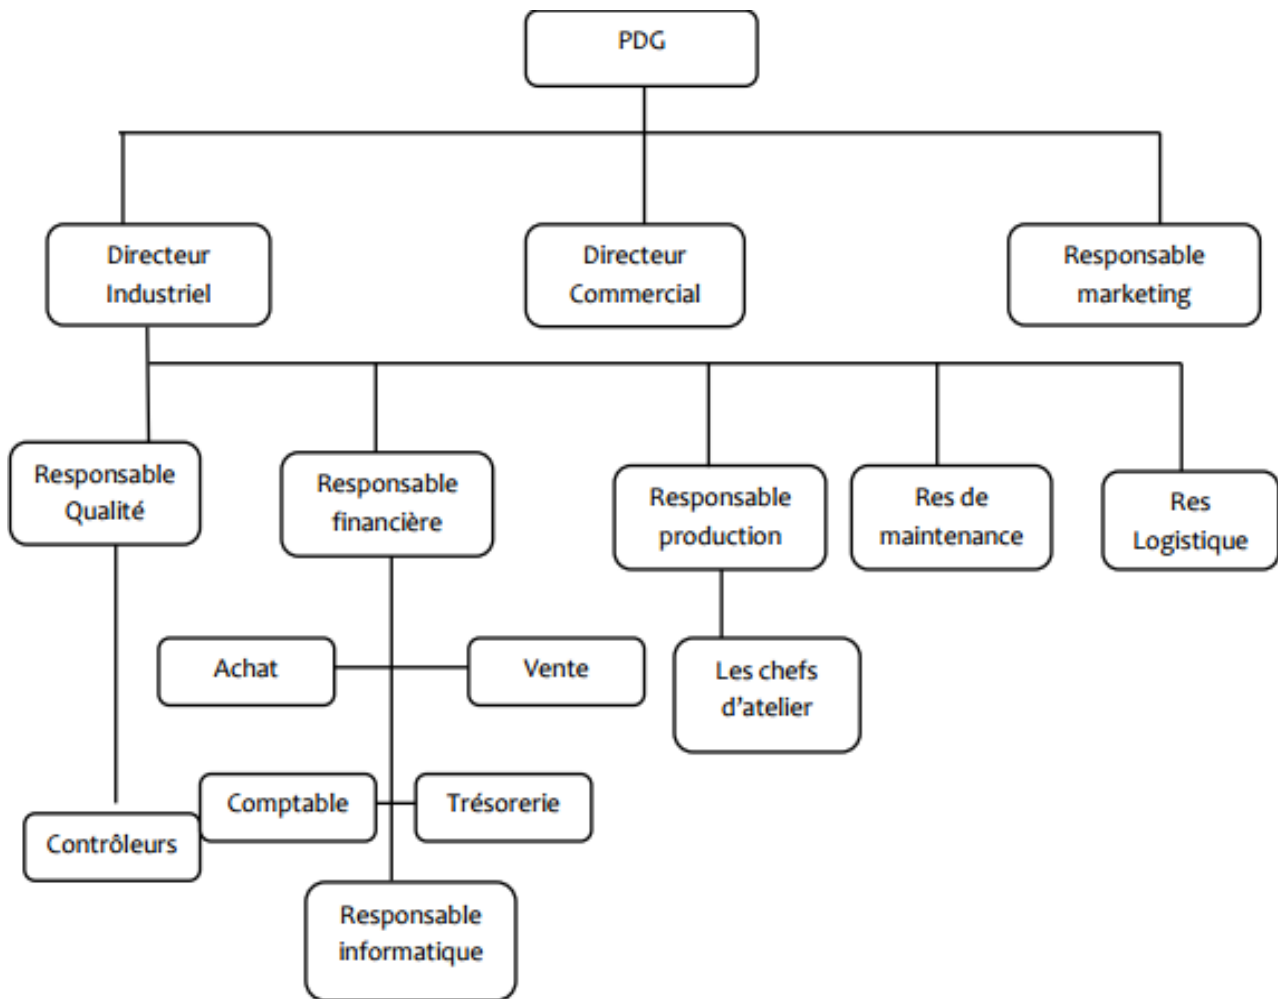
PDG

Directeur Industriel

Directeur Commercial

Responsable marketing

Responsable Qualité

Responsable financière

Responsable production

Res de maintenance

Res Logistique

Achat

Vente

Les chefs d'atelier

Comptable

Trésorerie

Contrôleurs

Responsable informatique